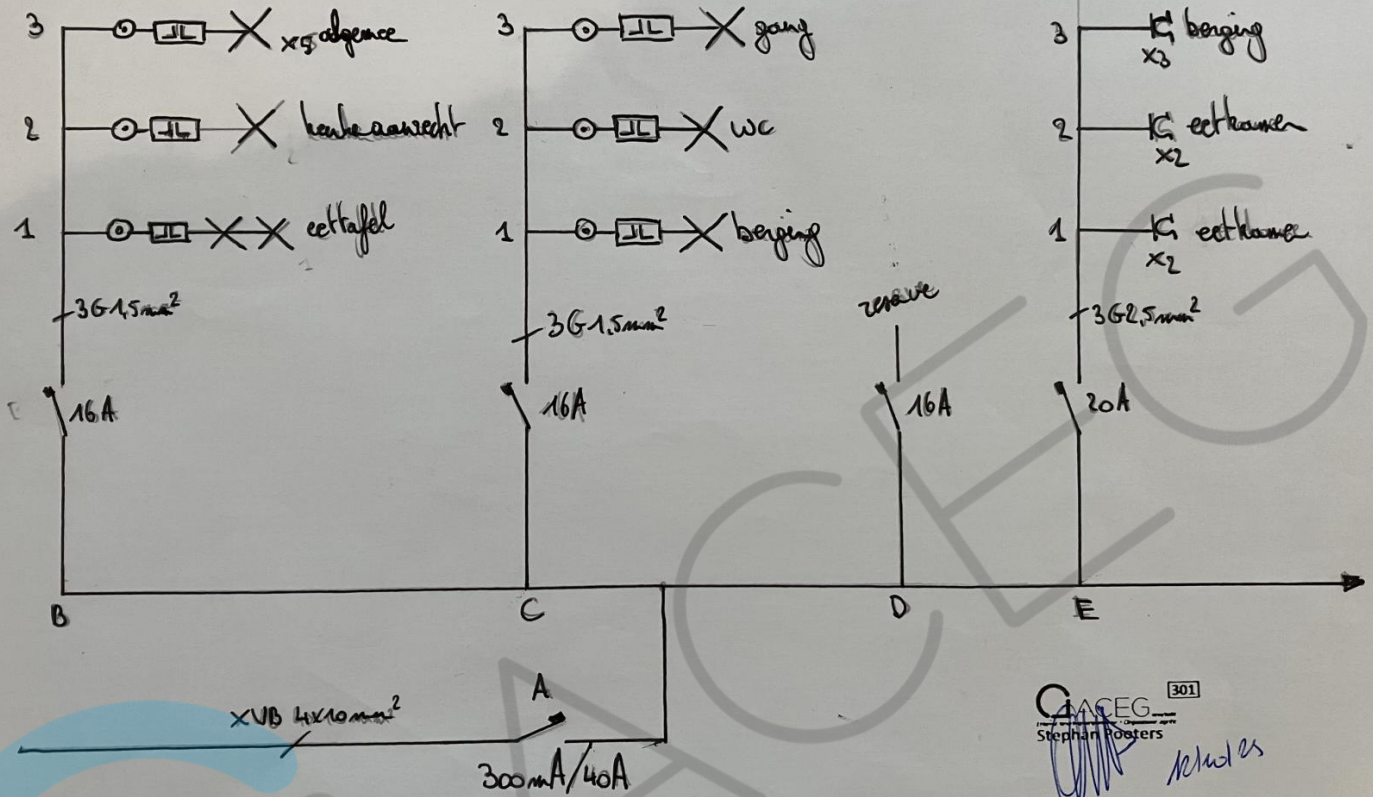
3 x5 algemene
2 keuken aanrecht
1 eettafel
3G1,5mm$^2$
16A
B

3 gang
2 wc
1 berging
3G1,5mm$^2$
16A
C

reserve
16A
D

3 berging x3
2 eetkamer x2
1 eetkamer x2
3G2,5mm$^2$
20A
E

XVB 4x10mm$^2$
A
300mA/40A

ACEG
301
Stephan Pooters
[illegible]